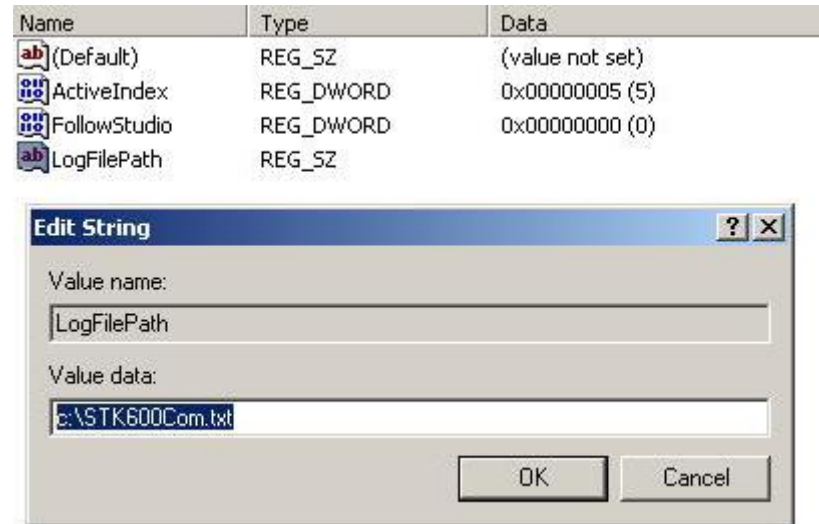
| Name | Type | Data |
|---|---|---|
| (Default) | REG_SZ | (value not set) |
| ActiveIndex | REG_DWORD | 0x00000005 (5) |
| FollowStudio | REG_DWORD | 0x00000000 (0) |
| LogFilePath | REG_SZ | |

Edit String

? X

Value name:

LogFilePath

Value data:

c:\STK600Com.txt

OK

Cancel